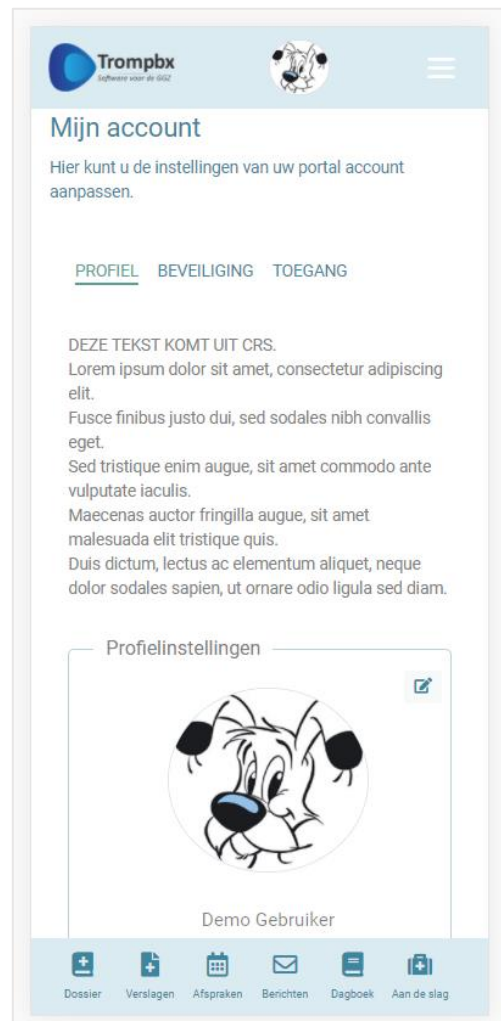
Trompbx
Software voor de GGZ

Mijn account

Hier kunt u de instellingen van uw portal account aanpassen.

PROFIEL BEVEILIGING TOEGANG

DEZE TEKST KOMT UIT CRS.
Lorem ipsum dolor sit amet, consectetur adipiscing elit.
Fusce finibus justo dui, sed sodales nibh convallis eget.
Sed tristique enim augue, sit amet commodo ante vulputate iaculis.
Maecenas auctor fringilla augue, sit amet malesuada elit tristique quis.
Duis dictum, lectus ac elementum aliquet, neque dolor sodales sapien, ut ornare odio ligula sed diam.

Profielinstellingen

Demo Gebruiker

Dossier Verslagen Afspraken Berichten Dagboek Aan de slag